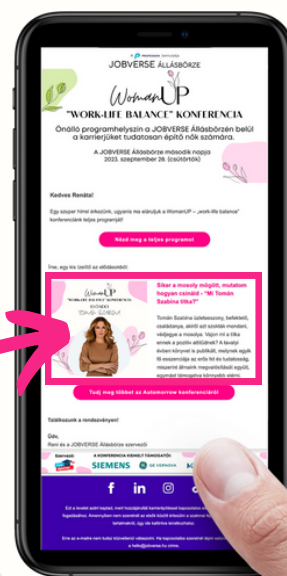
JOBVERSE Állásbörze

WomanUP

"WORK-LIFE BALANCE" KONFERENCIA

Önálló programhelyszín a JOBVERSE Állásbörzén belül a karrierjüket tudatosan építő nők számára.

A JOBVERSE Állásbörze második napja
2023. szeptember 28. (csütörtök)

Kedves Renáta!

Egy szuper hírrel érkezünk, ugyanis ma elárulunk a WomanUP – „work-life balance" konferenciánk teljes programját!

Nézd meg a teljes programot

Íme, egy kis ízelítő az előadásokból:

WomanUP
"WORK-LIFE BALANCE" KONFERENCIA
Tomán Szabina

Siker a mosoly mögött, mutatom hogyan csináld - "Mi Tomán Szabina titka?"

Tomán Szabina üzletasszony, befektető, családanya, akiről azt szokták mondani, védjegye a mosolya. Vajon mi a titka ennek a pozitív attitűdnek? A tavalyi évben könyvet is publikált, melynek egyik fő mozgatórúgója az volt, hogy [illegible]

Tudj meg többet az Automorrow konferenciáról!

Találkozunk a rendezvényen!

Üdv,
Reni és a JOBVERSE Állásbörze szervezői

A KONFERENCIA KIEMELT TÁMOGATÓI
SIEMENS
GE VERNOVA

f in

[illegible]